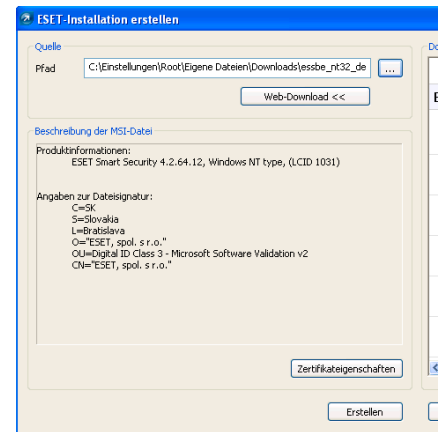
ESET-Installation erstellen

Quelle

Pfad C:\Einstellungen\Root\Eigene Dateien\Downloads\essbe_nt32_de ...

Web-Download <<

Beschreibung der MSI-Datei

Produktinformationen:
ESET Smart Security 4.2.64.12, Windows NT type, (LCID 1031)

Angaben zur Dateisignatur:
C=SK
S=Slovakia
L=Bratislava
O="ESET, spol. s r.o."
OU=Digital ID Class 3 - Microsoft Software Validation v2
CN="ESET, spol. s r.o."

Zertifikateigenschaften

Erstellen

Do

E